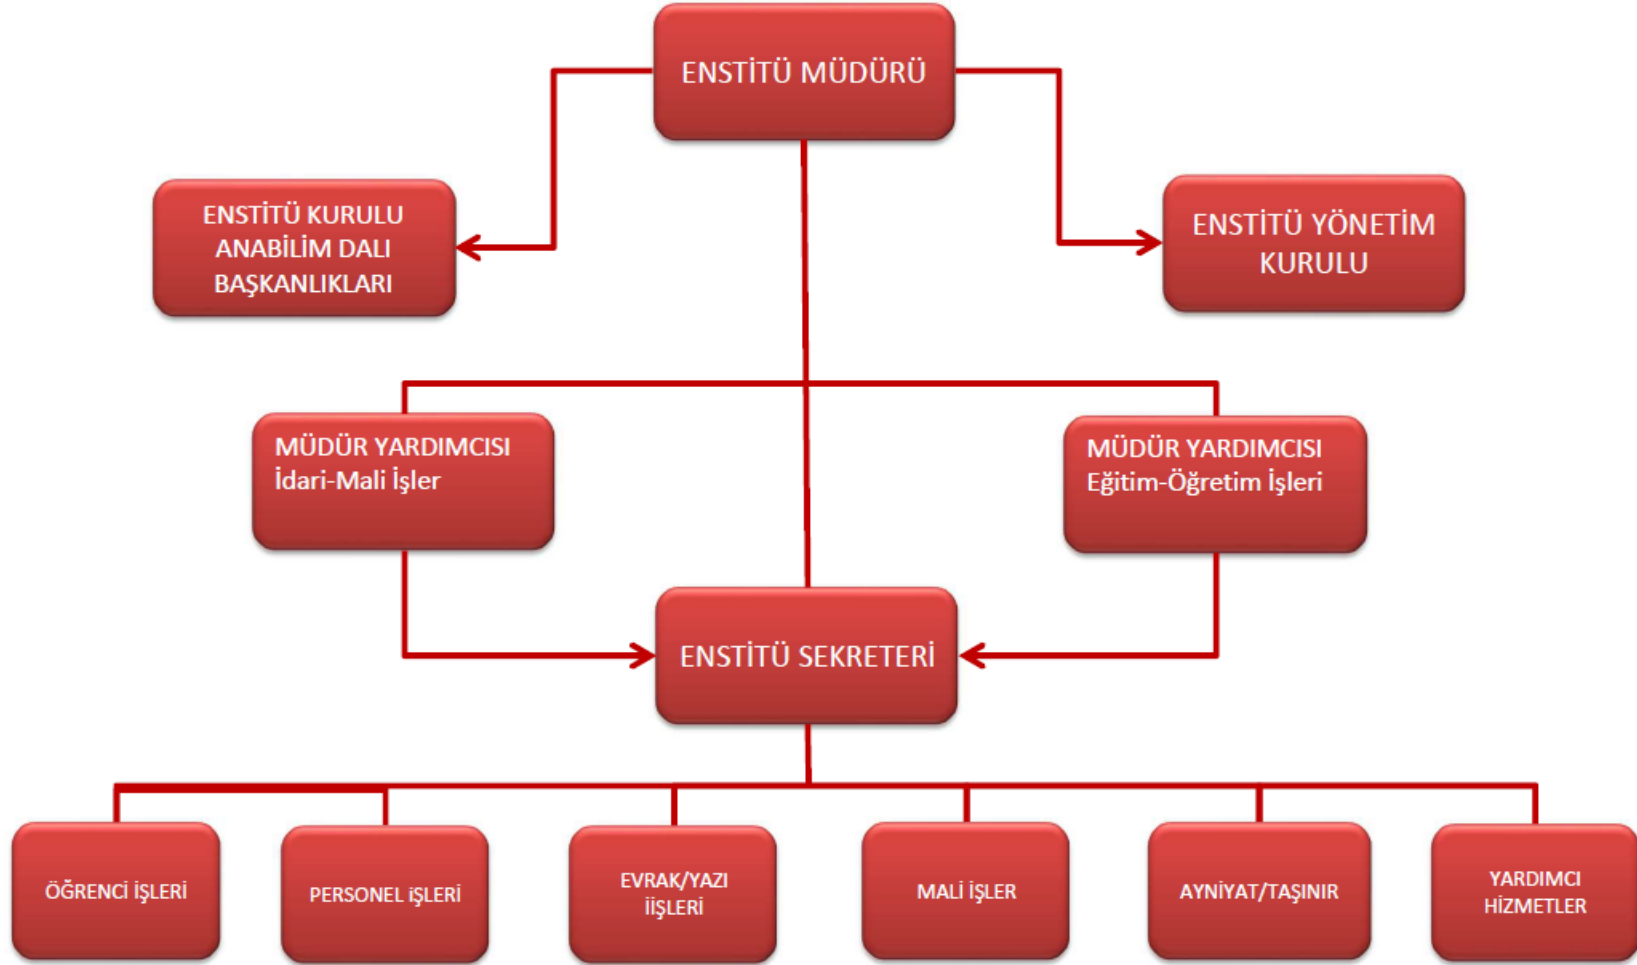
ENSTİTÜ MÜDÜRÜ

ENSTİTÜ KURULU ANABİLİM DALI BAŞKANLIKLARI

ENSTİTÜ YÖNETİM KURULU

MÜDÜR YARDIMCISI İdari-Mali İşler

MÜDÜR YARDIMCISI Eğitim-Öğretim İşleri

ENSTİTÜ SEKRETERİ

ÖĞRENCİ İŞLERİ

PERSONEL İŞLERİ

EVRAK/YAZI İİŞLERİ

MALİ İŞLER

AYNİYAT/TAŞINIR

YARDIMCI HİZMETLER